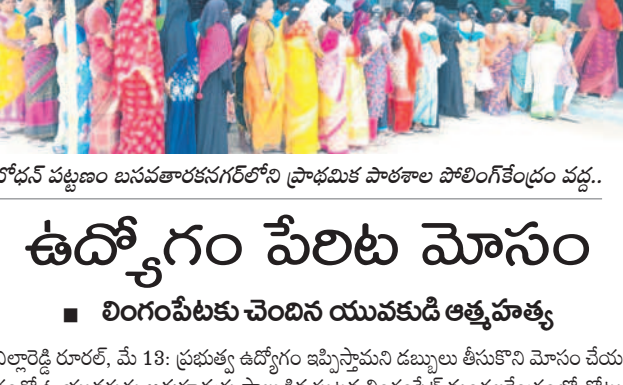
రోధన్ పట్టణం బసవతారకనగర్‌లోని ప్రాథమిక పాఠశాల పోలింగ్‌కేంద్రం వద్ద..

ఉద్యోగం పేరిట మోసం

■ లింగంపేటకు చెందిన యువకుడి ఆత్మహత్య

ఎల్లారెడ్డి రూరల్, మే 13: ప్రభుత్వ ఉద్యోగం ఇప్పిస్తామని డబ్బులు తీసుకొని మోసం చేయ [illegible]